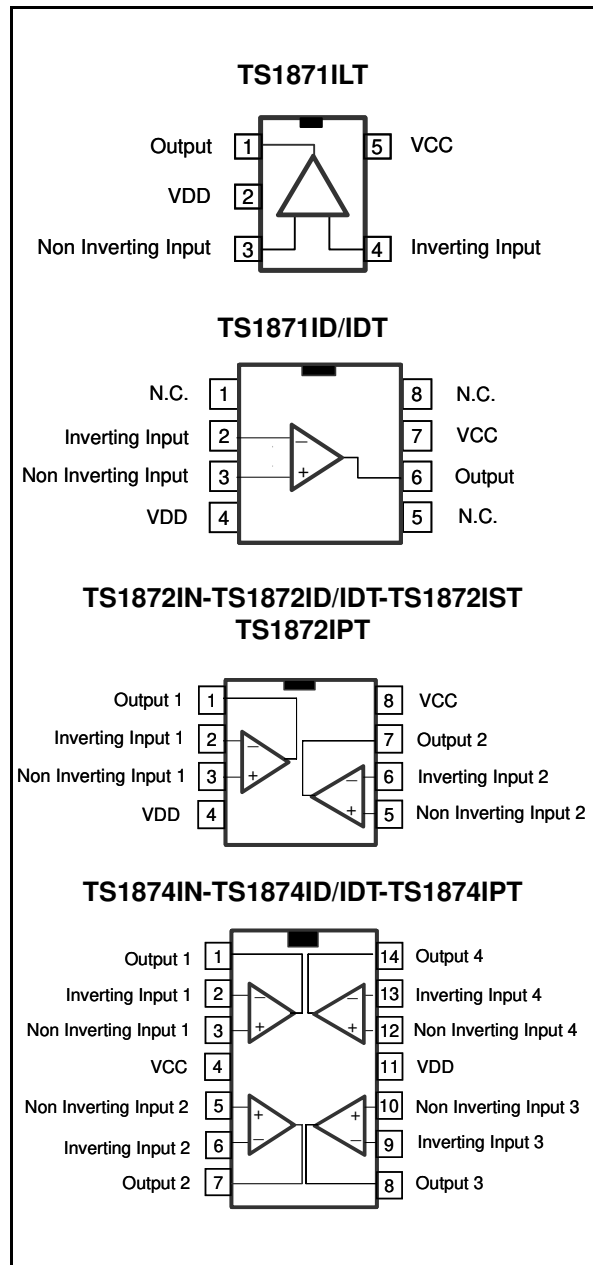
TS1871ILT

Output 1
VDD 2
Non Inverting Input 3
5 VCC
4 Inverting Input

TS1871ID/IDT

N.C. 1
Inverting Input 2
Non Inverting Input 3
VDD 4
8 N.C.
7 VCC
6 Output
5 N.C.

–
+

TS1872IN-TS1872ID/IDT-TS1872IST
TS1872IPT

Output 1 1
Inverting Input 1 2
Non Inverting Input 1 3
VDD 4
8 VCC
7 Output 2
6 Inverting Input 2
5 Non Inverting Input 2

–
+
–
+

TS1874IN-TS1874ID/IDT-TS1874IPT

Output 1 1
Inverting Input 1 2
Non Inverting Input 1 3
VCC 4
Non Inverting Input 2 5
Inverting Input 2 6
Output 2 7
14 Output 4
13 Inverting Input 4
12 Non Inverting Input 4
11 VDD
10 Non Inverting Input 3
9 Inverting Input 3
8 Output 3

–
+
–
+
+
–
+
–